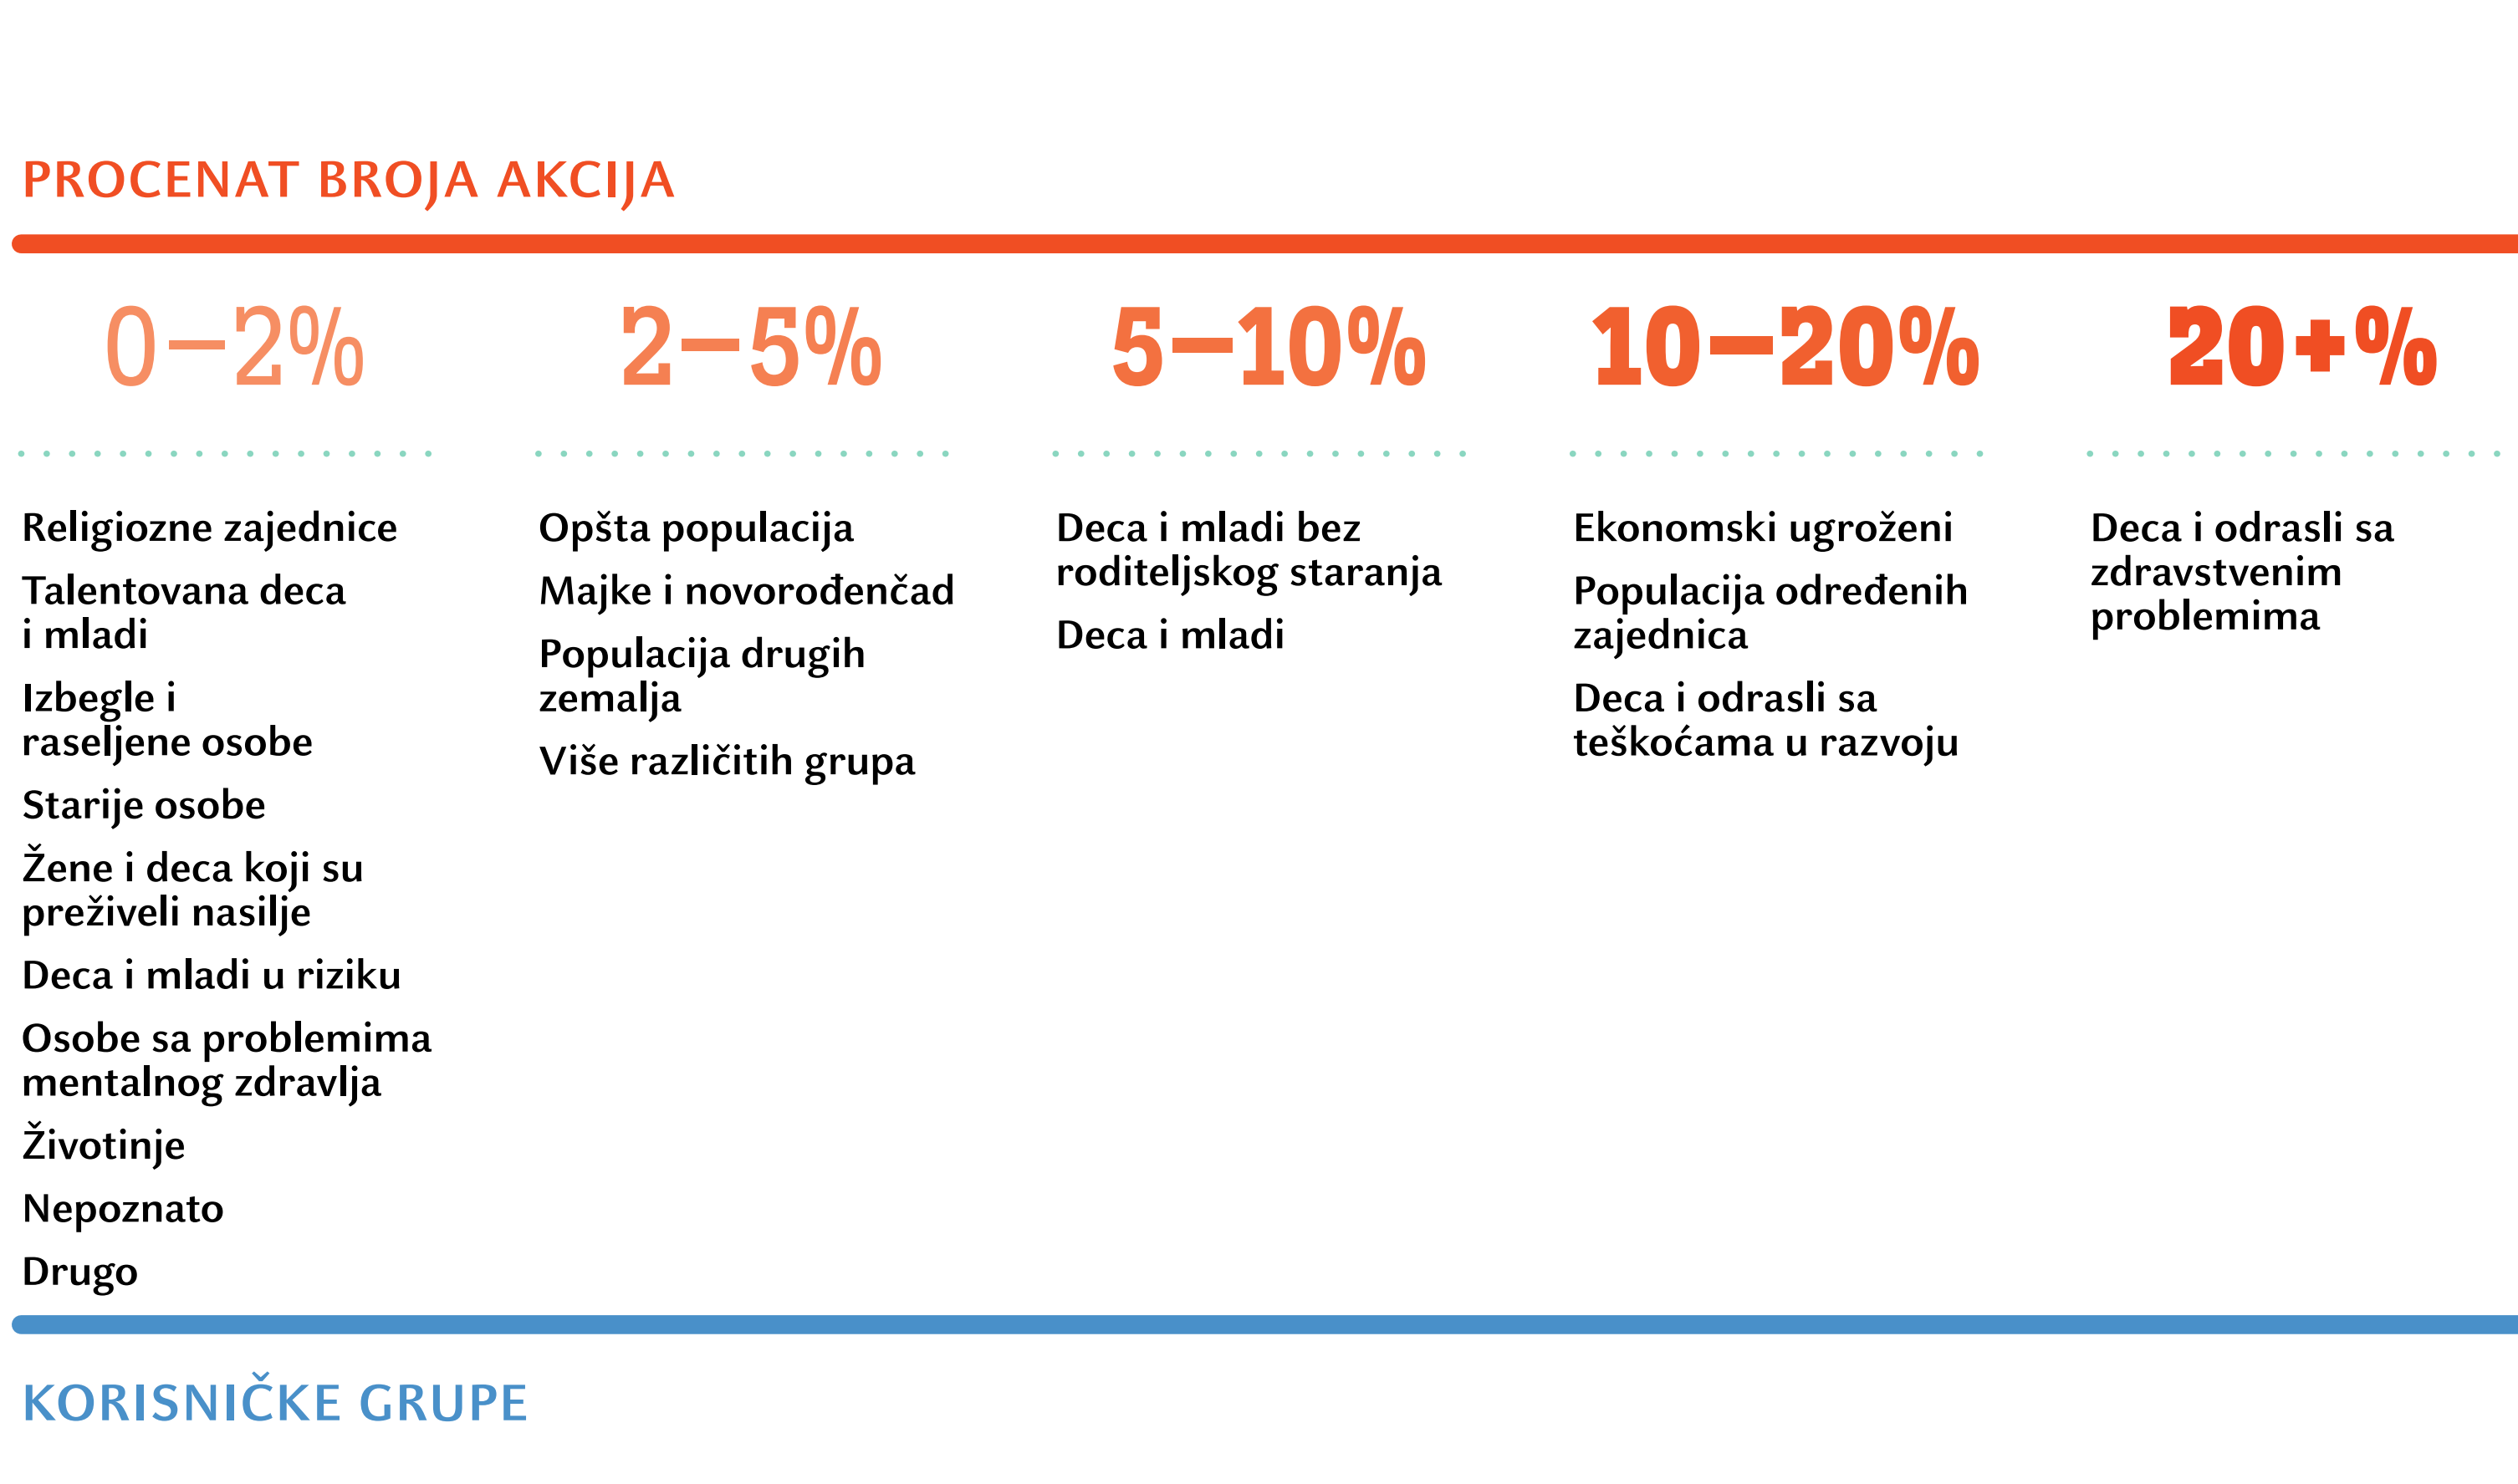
PROCENAT BROJA AKCIJA

0–2%

Religiozne zajednice

Talentovana deca i mladi

Izbegle i raseljene osobe

Starije osobe

Žene i deca koji su preživeli nasilje

Deca i mladi u riziku

Osobe sa problemima mentalnog zdravlja

Životinje

Nepoznato

Drugo

2–5%

Opšta populacija

Majke i novorođenčad

Populacija drugih zemalja

Više različitih grupa

5–10%

Deca i mladi bez roditeljskog staranja

Deca i mladi

10–20%

Ekonomski ugroženi

Populacija određenih zajednica

Deca i odrasli sa teškoćama u razvoju

20+%

Deca i odrasli sa zdravstvenim problemima

KORISNIČKE GRUPE